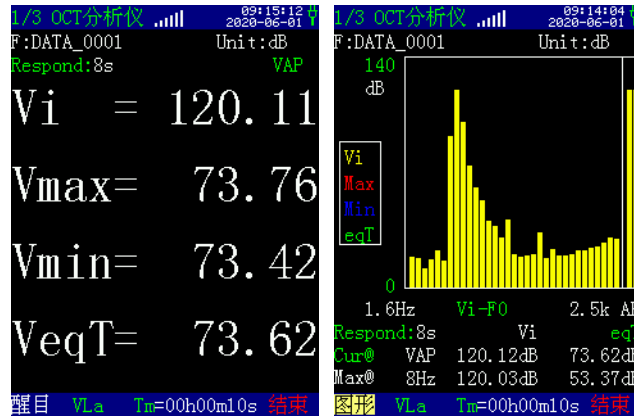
1/3 OCT分析仪 09:15:12 2020-06-01
F:DATA_0001 Unit:dB
Respond:8s VAP
Vi = 120.11
Vmax= 73.76
Vmin= 73.42
VeqT= 73.62
醒目 VLa Tm=00h00m10s 结束

1/3 OCT分析仪 09:14:04 2020-06-01
F:DATA_0001 Unit:dB
140
dB
Vi
Max
Min
eqT
0
1.6Hz Vi-F0 2.5k A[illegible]
Respond:8s Vi eq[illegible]
Cur@ VAP 120.12dB 73.62dB
Max@ 8Hz 120.03dB 53.37dB
图形 VLa Tm=00h00m10s 结束